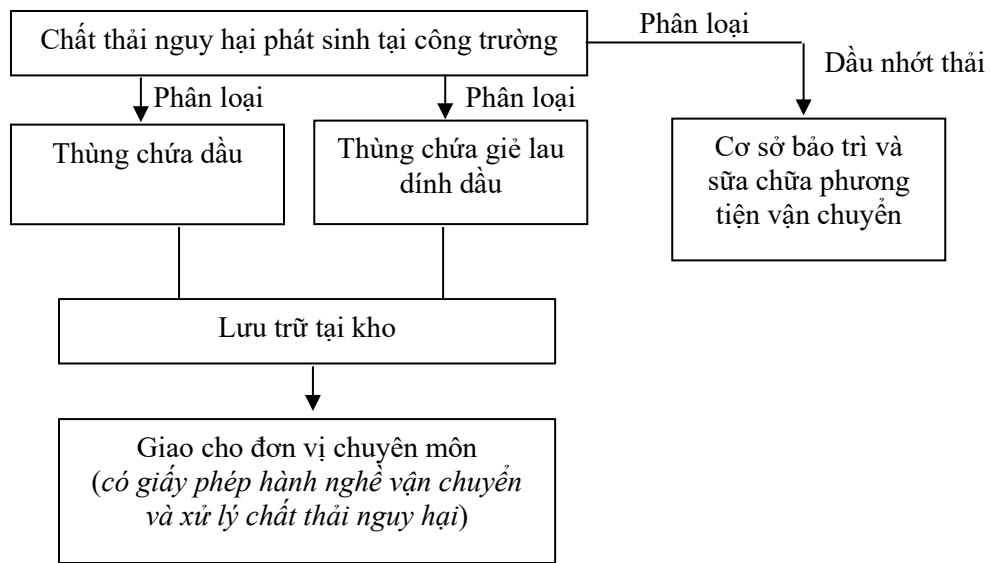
Chất thải nguy hại phát sinh tại công trường

Phân loại

Dầu nhớt thải

Phân loại

Phân loại

Thùng chứa dầu

Thùng chứa giẻ lau dính dầu

Cơ sở bảo trì và sữa chữa phương tiện vận chuyển

Lưu trữ tại kho

Giao cho đơn vị chuyên môn (có giấy phép hành nghề vận chuyển và xử lý chất thải nguy hại)